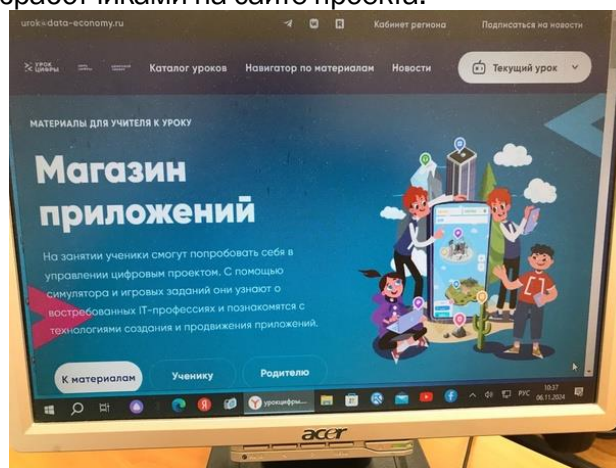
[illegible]работчиками на сайте проекта.

urok@data-economy.ru

Кабинет региона

Подписаться на новости

УРОК ЦИФРЫ

Каталог уроков

Навигатор по материалам

Новости

Текущий урок

МАТЕРИАЛЫ ДЛЯ УЧИТЕЛЯ К УРОКУ

Магазин приложений

На занятии ученики смогут попробовать себя в управлении цифровым проектом. С помощью симулятора и игровых заданий они узнают о востребованных IT-профессиях и познакомятся с технологиями создания и продвижения приложений.

К материалам

Ученику

Родителю

урокцифры...

РУС

10:37
06.11.2024

acer